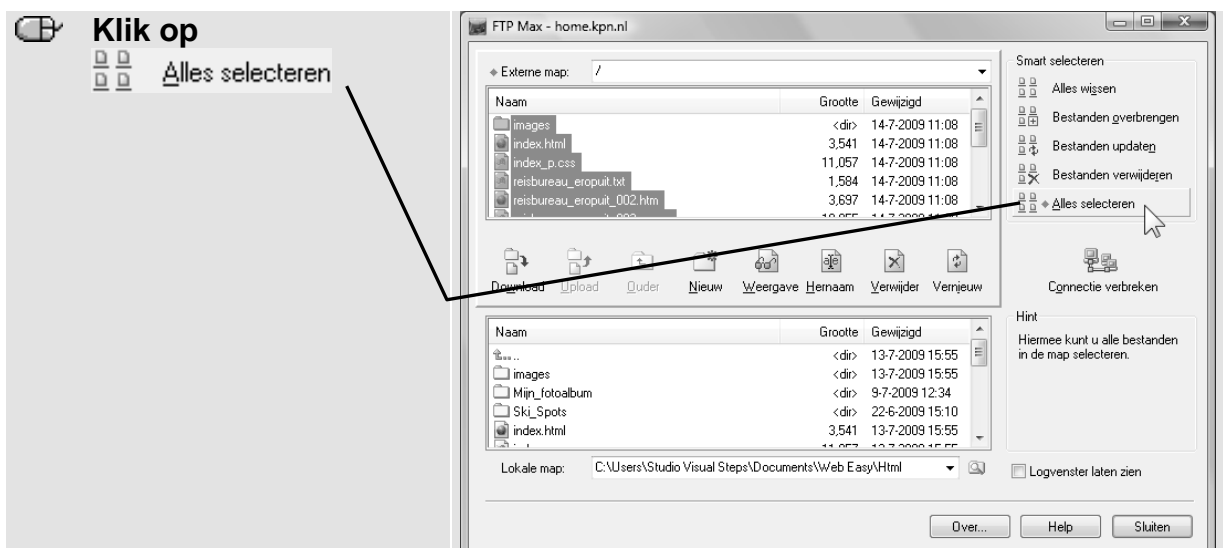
**Klik op**
Alles selecteren

FTP Max - home.kpn.nl

Externe map: /

| Naam | Grootte | Gewijzigd |
|---|---|---|
| images | <dir> | 14-7-2009 11:08 |
| index.html | 3,541 | 14-7-2009 11:08 |
| index_p.css | 11,057 | 14-7-2009 11:08 |
| reisbureau_eropuit.txt | 1,584 | 14-7-2009 11:08 |
| reisbureau_eropuit_002.htm | 3,697 | 14-7-2009 11:08 |
| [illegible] | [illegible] | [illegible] |

Download Upload Ouder Nieuw Weergave Hernaam Verwijder Vernieuw

Smart selecteren
Alles wissen
Bestanden overbrengen
Bestanden updaten
Bestanden verwijderen
Alles selecteren

Connectie verbreken

Hint
Hiermee kunt u alle bestanden in de map selecteren.

| Naam | Grootte | Gewijzigd |
|---|---|---|
| .. | <dir> | 13-7-2009 15:55 |
| images | <dir> | 13-7-2009 15:55 |
| Mijn_fotoalbum | <dir> | 9-7-2009 12:34 |
| Ski_Spots | <dir> | 22-6-2009 15:10 |
| index.html | 3,541 | 13-7-2009 15:55 |
| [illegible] | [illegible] | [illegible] |

Lokale map: C:\Users\Studio Visual Steps\Documents\Web Easy\Html

Logvenster laten zien

Over... Help Sluiten